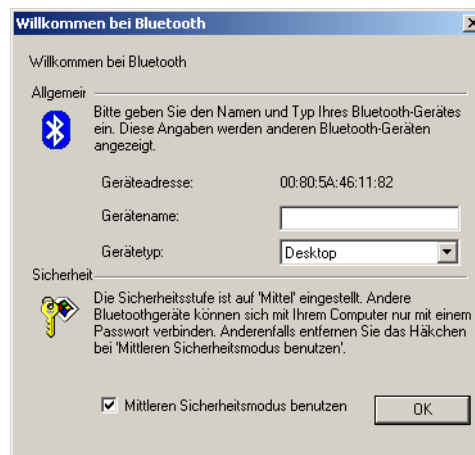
Willkommen bei Bluetooth

Willkommen bei Bluetooth

Allgemeir

Bitte geben Sie den Namen und Typ Ihres Bluetooth-Gerätes ein. Diese Angaben werden anderen Bluetooth-Geräten angezeigt.

Geräteadresse: 00:80:5A:46:11:82

Gerätename:

Gerätetyp: Desktop

Sicherheit

Die Sicherheitsstufe ist auf 'Mittel' eingestellt. Andere Bluetoothgeräte können sich mit Ihrem Computer nur mit einem Passwort verbinden. Anderenfalls entfernen Sie das Häkchen bei 'Mittleren Sicherheitsmodus benutzen'.

Mittleren Sicherheitsmodus benutzen

OK